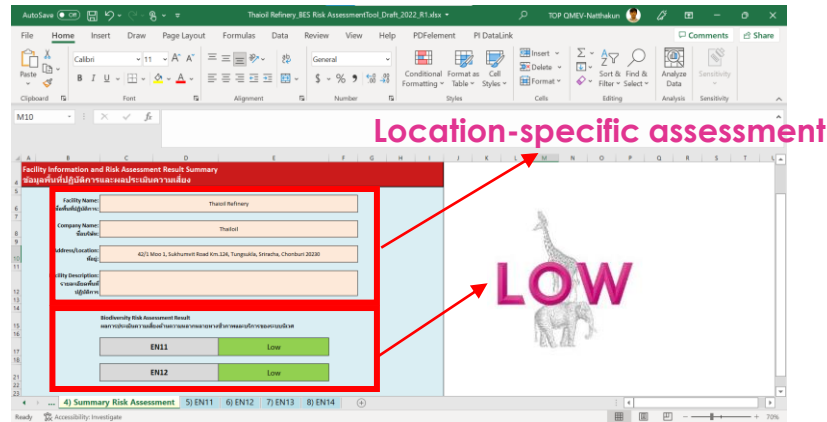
AutoSave Off Thaioil Refinery_BES Risk AssessmentTool_Draft_2022_R1.xlsx TOP QMEV-Natthakun

File Home Insert Draw Page Layout Formulas Data Review View Help PDFelement PI DataLink Comments Share

Paste Calibri 11 General Conditional Formatting Format as Table Cell Styles Insert Delete Format Sort & Filter Find & Select Analyze Data Sensitivity

Clipboard Font Alignment Number Styles Cells Editing Analysis Sensitivity

M10

Location-specific assessment

Facility Information and Risk Assessment Result Summary
ข้อมูลพื้นที่ปฏิบัติการและผลประเมินความเสี่ยง

Facility Name:
ชื่อพื้นที่ปฏิบัติการ:
Thaioil Refinery

Company Name:
ชื่อบริษัท:
Thaioil

Address/Location:
ที่อยู่:
42/1 Moo 1, Sukhumvit Road Km.124, Tungsukla, Sriracha, Chonburi 20230

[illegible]ility Description:
รายละเอียดพื้นที่ปฏิบัติการ

Biodiversity Risk Assessment Result
ผลการประเมินความเสี่ยงด้านความหลากหลายทางชีวภาพและบริการของระบบนิเวศ

| EN11 | Low |
|---|---|
| EN12 | Low |

LOW

4) Summary Risk Assessment 5) EN11 6) EN12 7) EN13 8) EN14

Ready Accessibility: Investigate 70%